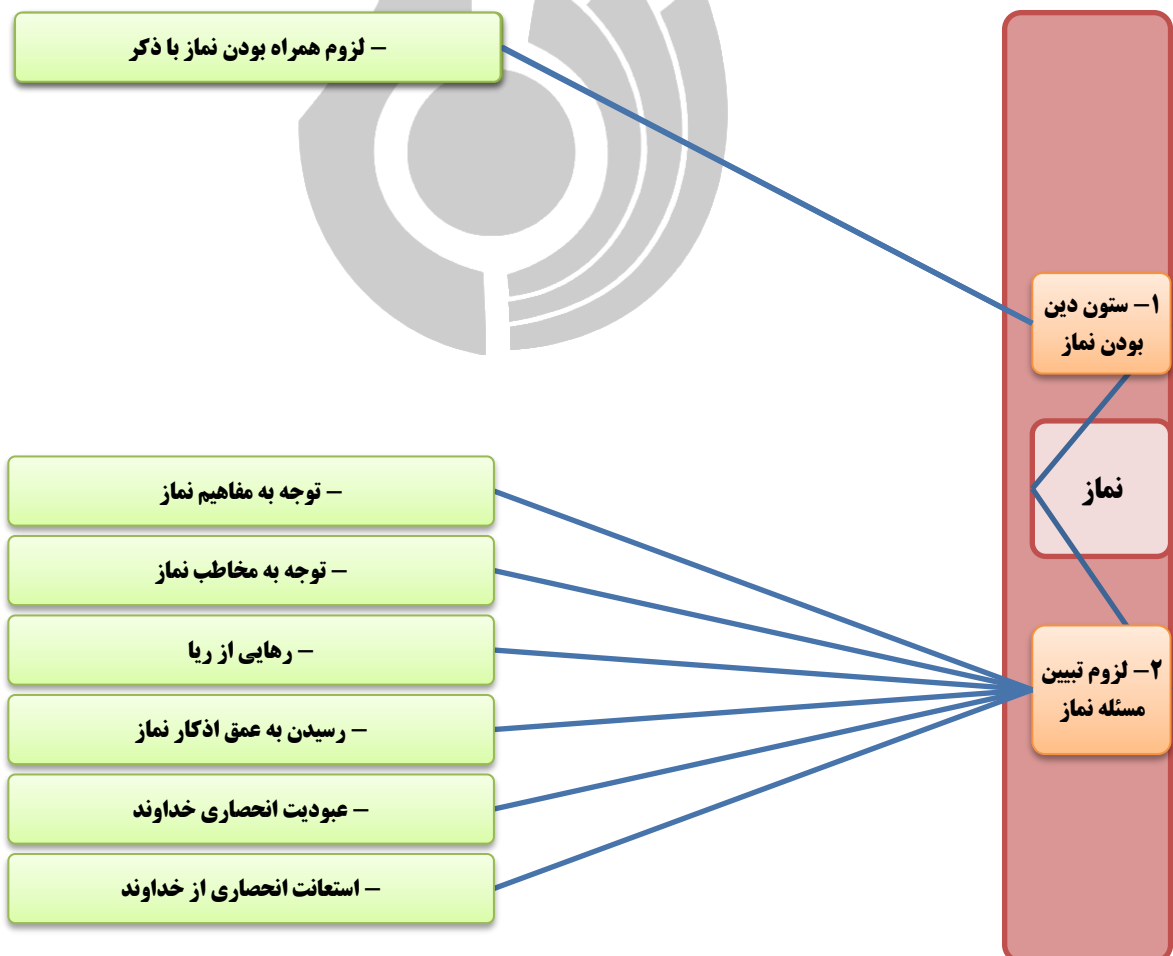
نماز

۱– ستون دین بودن نماز

– لزوم همراه بودن نماز با ذکر

۲– لزوم تبیین مسئله نماز

– توجه به مفاهیم نماز

– توجه به مخاطب نماز

– رهایی از ریا

– رسیدن به عمق اذکار نماز

– عبودیت انحصاری خداوند

– استعانت انحصاری از خداوند